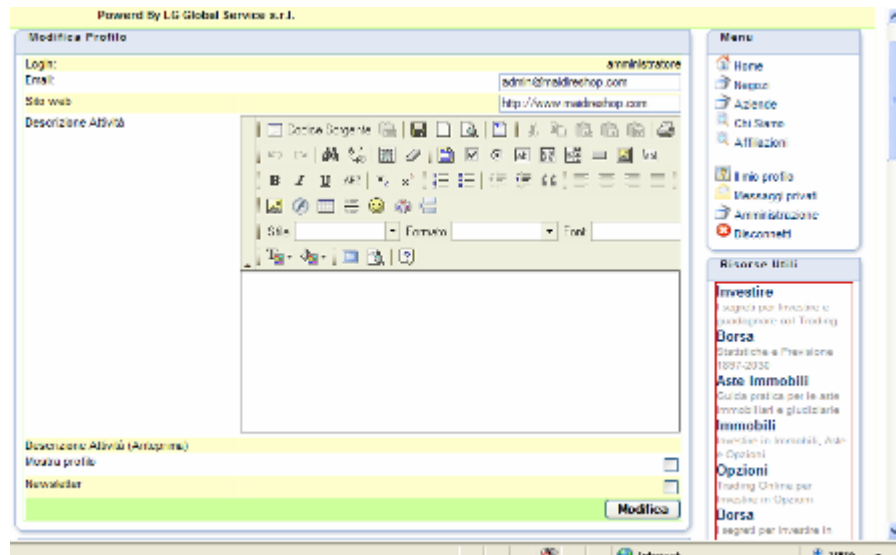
Powered By LG Global Service s.r.l.

Modifica Profilo

| Login: | amministratore |
|---|---|
| Email: | admin@maidireshop.com |
| Sito web | http://www.maidireshop.com |

Descrizione Attività

Codice Sorgente

B I U

Stile | Formato | Font

Descrizione Attività (Anteprima)

Mostra profilo

Newsletter

Modifica

Menu

Home
Negozi
Aziende
Chi Siamo
Affiliazioni

Il mio profilo
Messaggi privati
Amministrazione
Disconnetti

Risorse Utili

Investire
I segreti per Investire e guadagnare nel Trading

Borsa
Statistiche e Previsione 1897-2030

Aste Immobili
Guida pratica per le aste immobiliari e giudiziarie

Immobili
Investire in Immobili, Aste e Opzioni

Opzioni
Trading Online per Investire in Opzioni

Borsa
I segreti per Investire in

Internet